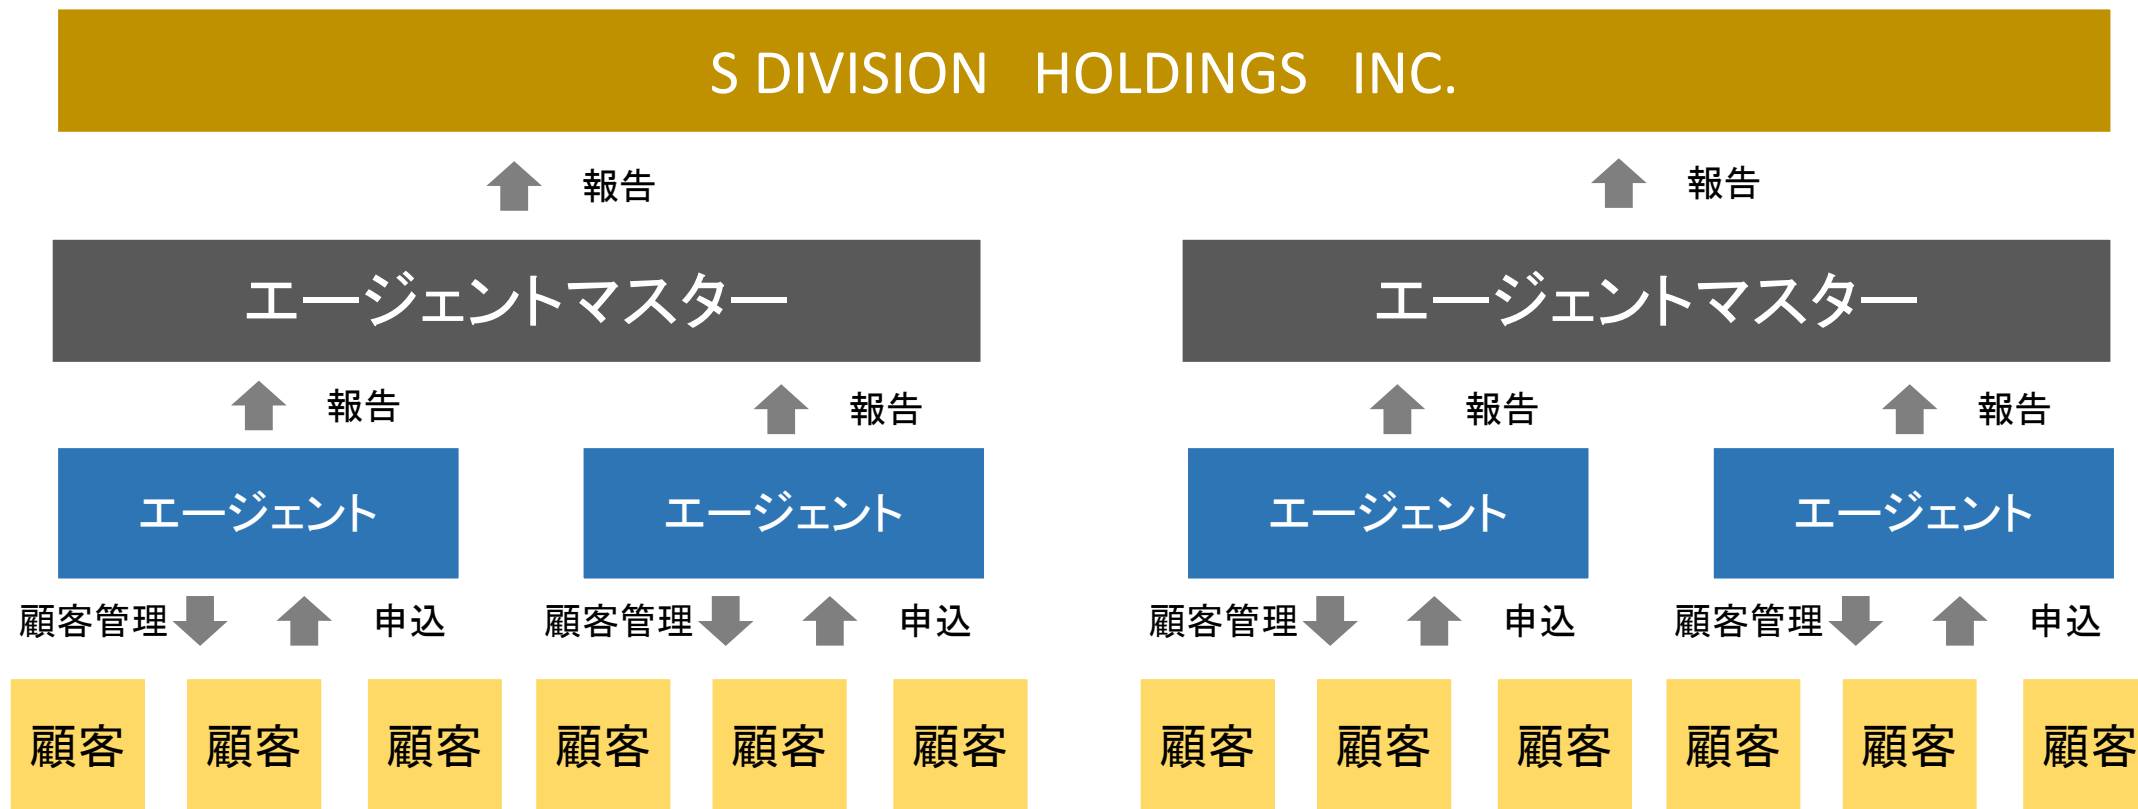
S DIVISION HOLDINGS INC.

報告

報告

エージェントマスター

エージェントマスター

報告

報告

報告

報告

エージェント

エージェント

エージェント

エージェント

顧客管理 申込

顧客管理 申込

顧客管理 申込

顧客管理 申込

顧客 顧客 顧客 顧客 顧客 顧客 顧客 顧客 顧客 顧客 顧客 顧客